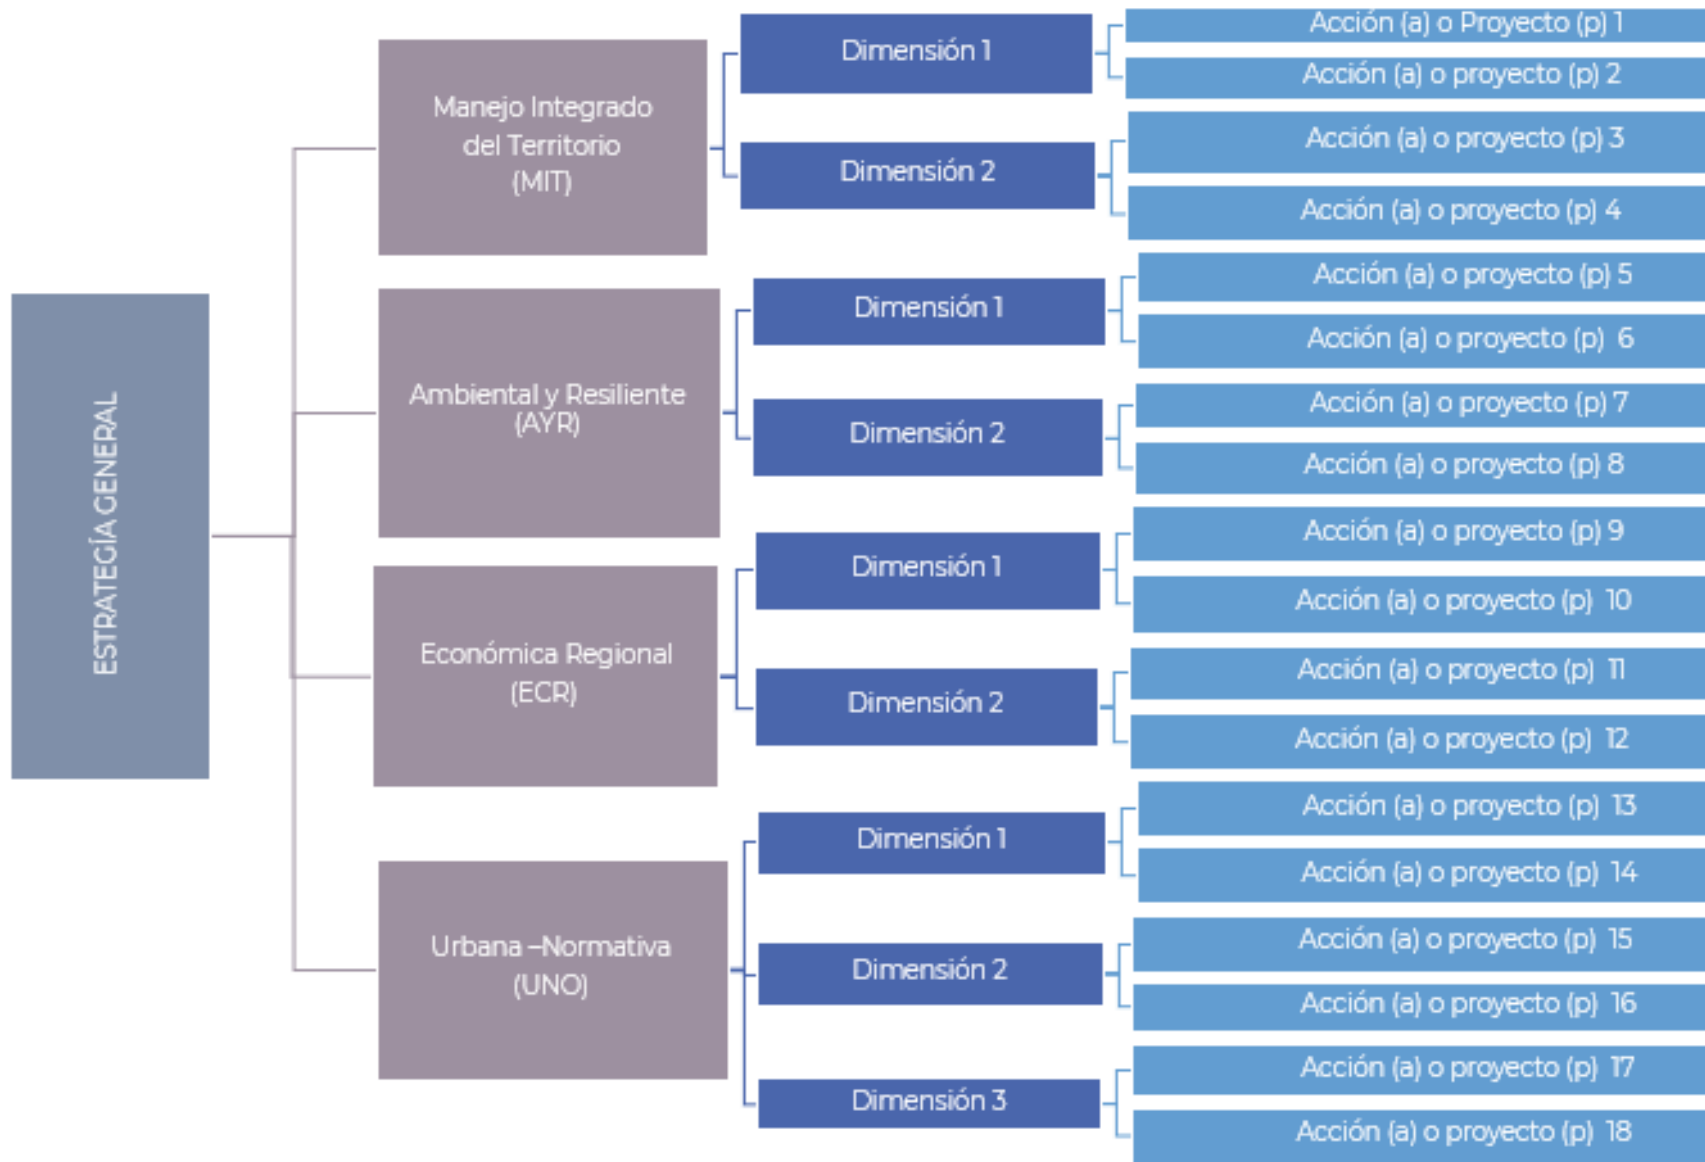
ESTRATEGÍA GENERAL

Manejo Integrado del Territorio (MIT)

Dimensión 1

Acción (a) o Proyecto (p) 1

Acción (a) o proyecto (p) 2

Dimensión 2

Acción (a) o proyecto (p) 3

Acción (a) o proyecto (p) 4

Ambiental y Resiliente (AYR)

Dimensión 1

Acción (a) o proyecto (p) 5

Acción (a) o proyecto (p) 6

Dimensión 2

Acción (a) o proyecto (p) 7

Acción (a) o proyecto (p) 8

Económica Regional (ECR)

Dimensión 1

Acción (a) o proyecto (p) 9

Acción (a) o proyecto (p) 10

Dimensión 2

Acción (a) o proyecto (p) 11

Acción (a) o proyecto (p) 12

Urbana –Normativa (UNO)

Dimensión 1

Acción (a) o proyecto (p) 13

Acción (a) o proyecto (p) 14

Dimensión 2

Acción (a) o proyecto (p) 15

Acción (a) o proyecto (p) 16

Dimensión 3

Acción (a) o proyecto (p) 17

Acción (a) o proyecto (p) 18